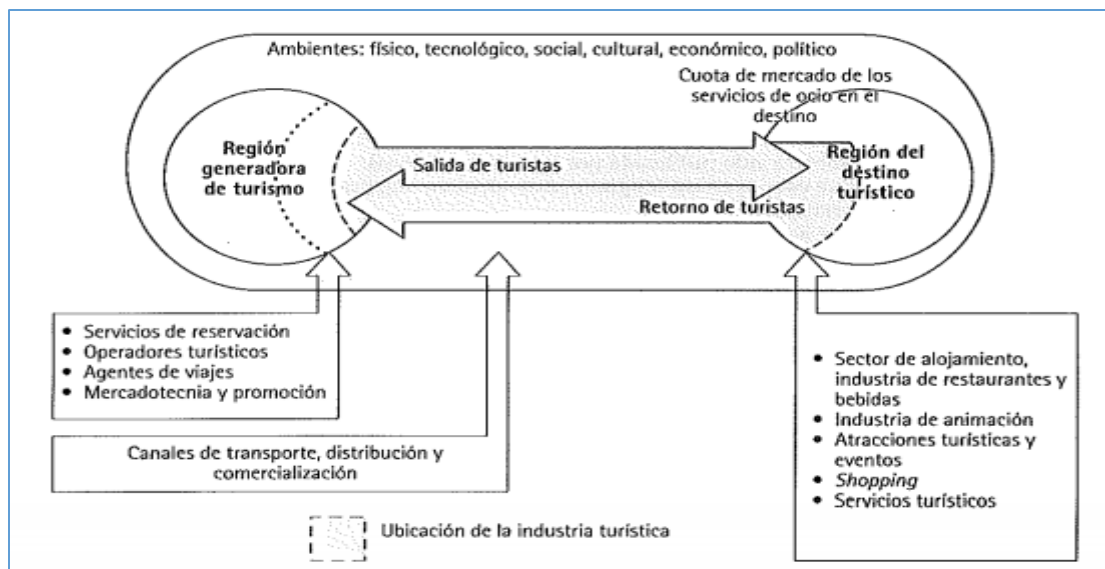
Ambientes: físico, tecnológico, social, cultural, económico, político

Cuota de mercado de los servicios de ocio en el destino

Región generadora de turismo

Salida de turistas

Región del destino turístico

Retorno de turistas

- Servicios de reservación
- Operadores turísticos
- Agentes de viajes
- Mercadotecnia y promoción

Canales de transporte, distribución y comercialización

- Sector de alojamiento, industria de restaurantes y bebidas
- Industria de animación
- Atracciones turísticas y eventos
- *Shopping*
- Servicios turísticos

Ubicación de la industria turística